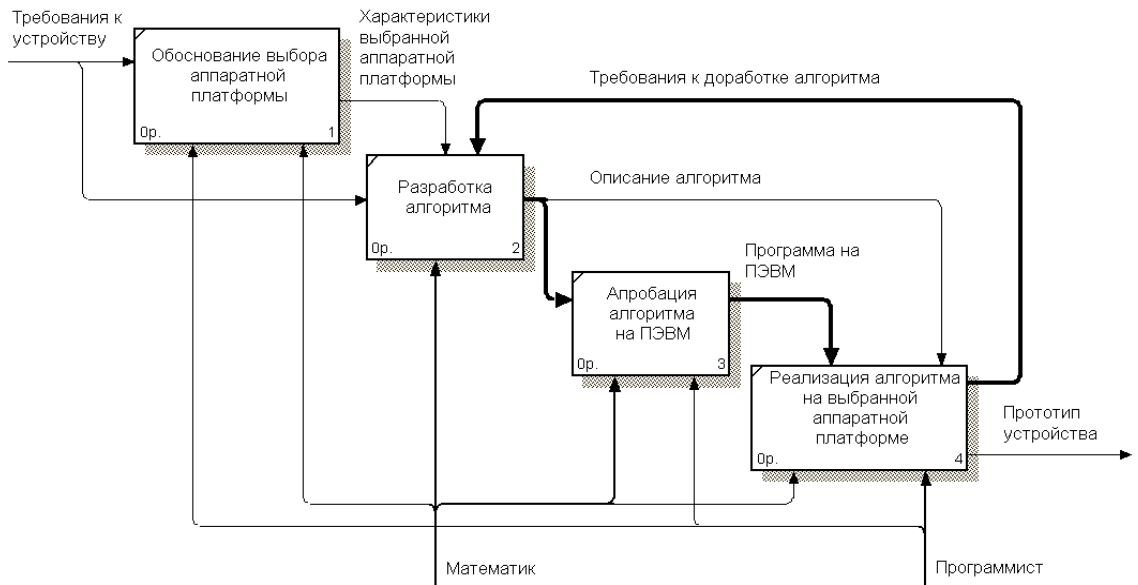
Требования к устройству

Обоснование выбора аппаратной платформы

0р.

1

Характеристики выбранной аппаратной платформы

Требования к доработке алгоритма

Разработка алгоритма

0р.

2

Описание алгоритма

Программа на ПЭВМ

Апробация алгоритма на ПЭВМ

0р.

3

Реализация алгоритма на выбранной аппаратной платформе

0р.

4

Прототип устройства

Математик

Программист